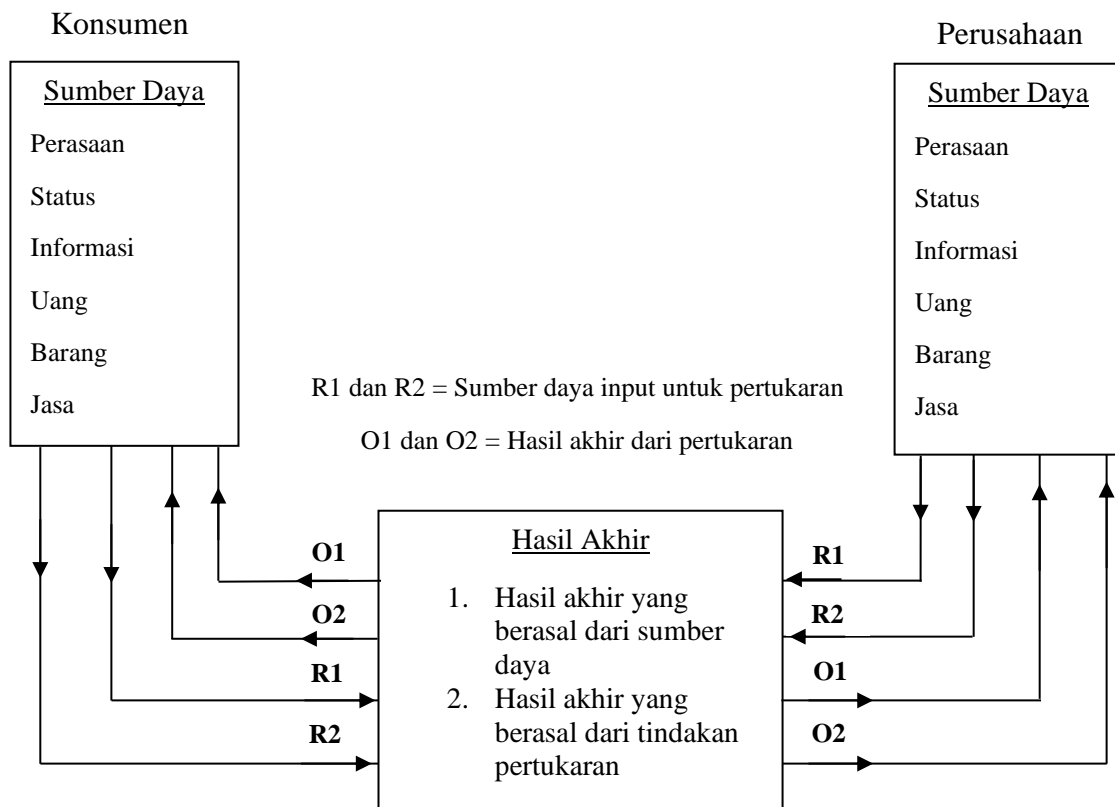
Konsumen

Sumber Daya
Perasaan
Status
Informasi
Uang
Barang
Jasa

Perusahaan

Sumber Daya
Perasaan
Status
Informasi
Uang
Barang
Jasa

R1 dan R2 = Sumber daya input untuk pertukaran

O1 dan O2 = Hasil akhir dari pertukaran

O1
O2
R1
R2

Hasil Akhir

1. Hasil akhir yang berasal dari sumber daya
2. Hasil akhir yang berasal dari tindakan pertukaran

R1
R2
O1
O2